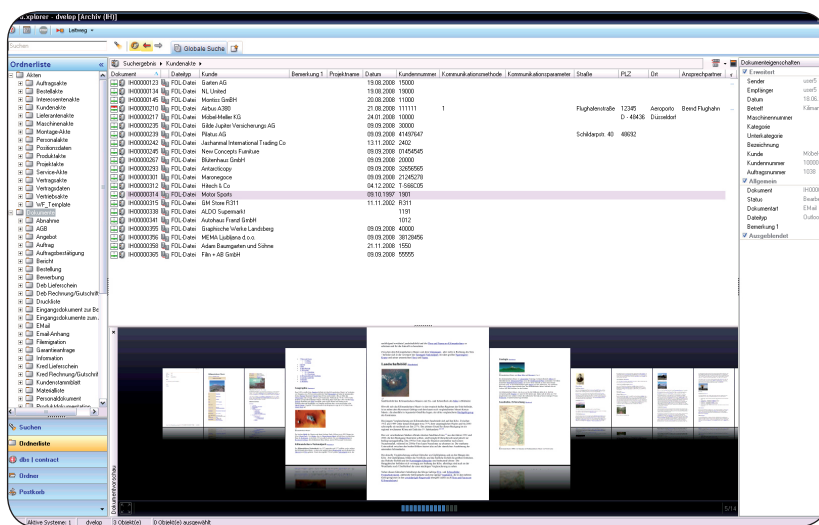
d.xplorer - dvelop [Archiv (IH)]

Leitweg

Suchen

Globale Suche

Ordnerliste

Akten
Auftragsakte
Bestellakte
Interessentenakte
Kundenakte
Lieferantenakte
Maschinenakte
Montage-Akte
Personalakte
Positionsdaten
Produktakte
Projektakte
Service-Akte
Vertragsakte
Vertragsdaten
Vertriebsakte
WF_Template
Dokumente
Abnahme
AGB
Angebot
Auftrag
Auftragsbestätigung
Bericht
Bestellung
Bewerbung
Deb Lieferschein
Deb Rechnung/Gutschrift
Druckliste
Eingangsdokument zur Be
Eingangsdokument zum...
EMail
Email Anhang
Filemigration
Garantieanfrage
Information
Kred Lieferschein
Kred Rechnung/Gutschrift
Kundenstammblatt
Materialakte
Personaldokument

Suchen
Ordnerliste
dbs | contract
Ordner
Postkorb

Suchergebnis ▸ Kundenakte

| Dokument | Dateityp | Kunde | Bemerkung 1 | Projektname | Datum | Kundennummer | Kommunikationsmethode | Kommunikationsparameter | Straße | PLZ | Ort | Ansprechpartner |
|---|---|---|---|---|---|---|---|---|---|---|---|---|
| IH00000123 | FOL-Datei | Baiten AG | | | 19.08.2008 | 15000 | | | | | | |
| IH00000134 | FOL-Datei | NL United | | | 19.08.2008 | 19000 | | | | | | |
| IH00000145 | FOL-Datei | Montics GmbH | | | 20.08.2008 | 11000 | | | | | | |
| IH00000210 | FOL-Datei | Airbus A380 | | | 21.08.2008 | 111111 | 1 | | Flughafenstraße | 12345 | Aeroporto | Bernd Flughahn |
| IH00000217 | FOL-Datei | Mobel-Meller KG | | | 24.01.2008 | 10000 | | | | D - 48436 | Düsseldorf | |
| IH00000235 | FOL-Datei | Gilde Jupiter Versicherungs AG | | | 09.09.2008 | 30000 | | | | | | |
| IH00000239 | FOL-Datei | Pilatus AG | | | 09.09.2008 | 41497647 | | | Schildarpin 40 | 48692 | | |
| IH00000240 | FOL-Datei | Jashanmal International Trading Co | | | 13.11.2002 | 2402 | | | | | | |
| IH00000249 | FOL-Datei | New Concepts Furniture | | | 09.09.2008 | 01454545 | | | | | | |
| IH00000267 | FOL-Datei | Blütenhaus GmbH | | | 09.09.2008 | 20000 | | | | | | |
| IH00000299 | FOL-Datei | Antarcticopy | | | 09.09.2008 | 32656565 | | | | | | |
| IH00000300 | FOL-Datei | Maronegoce | | | 09.09.2008 | 21245278 | | | | | | |
| IH00000312 | FOL-Datei | Hitech & Co | | | 04.12.2002 | T-566C05 | | | | | | |
| IH00000314 | FOL-Datei | Motor Sports | | | 09.10.1997 | 1901 | | | | | | |
| IH00000315 | FOL-Datei | GM Store R311 | | | 11.11.2002 | R311 | | | | | | |
| IH00000338 | FOL-Datei | ALDO Supermarkt | | | | 1191 | | | | | | |
| IH00000341 | FOL-Datei | Autohaus Frandl GmbH | | | | 1012 | | | | | | |
| IH00000355 | FOL-Datei | Graphische Werke Landsberg | | | 09.09.2008 | 40000 | | | | | | |
| IH00000356 | FOL-Datei | MEMA Ljubliana d.o.o. | | | 09.09.2008 | 38128456 | | | | | | |
| IH00000358 | FOL-Datei | Adam Baumgarten und Söhne | | | 21.11.2008 | 1550 | | | | | | |
| IH00000365 | FOL-Datei | Film + AB GmbH | | | 09.09.2008 | 55555 | | | | | | |

Dokumenteigenschaften
Erweitert
Sender user5
Empfänger user5
Datum 18.06.
Betreff Kilimar
Maschinennummer
Kategorie
Unterkategorie
Bezeichnung
Kunde Möbel
Kundennummer 10000
Auftragsnummer 1038
Allgemein
Dokument IH000
Status Bearbe
Dokumentart EMail
Dateityp Outloo
Bemerkung 1
Ausgeblendet

Dokumentvorschau

5/14

Aktive Systeme: 1 dvelop 0 Objekt(e) 0 Objekt(e) ausgewählt